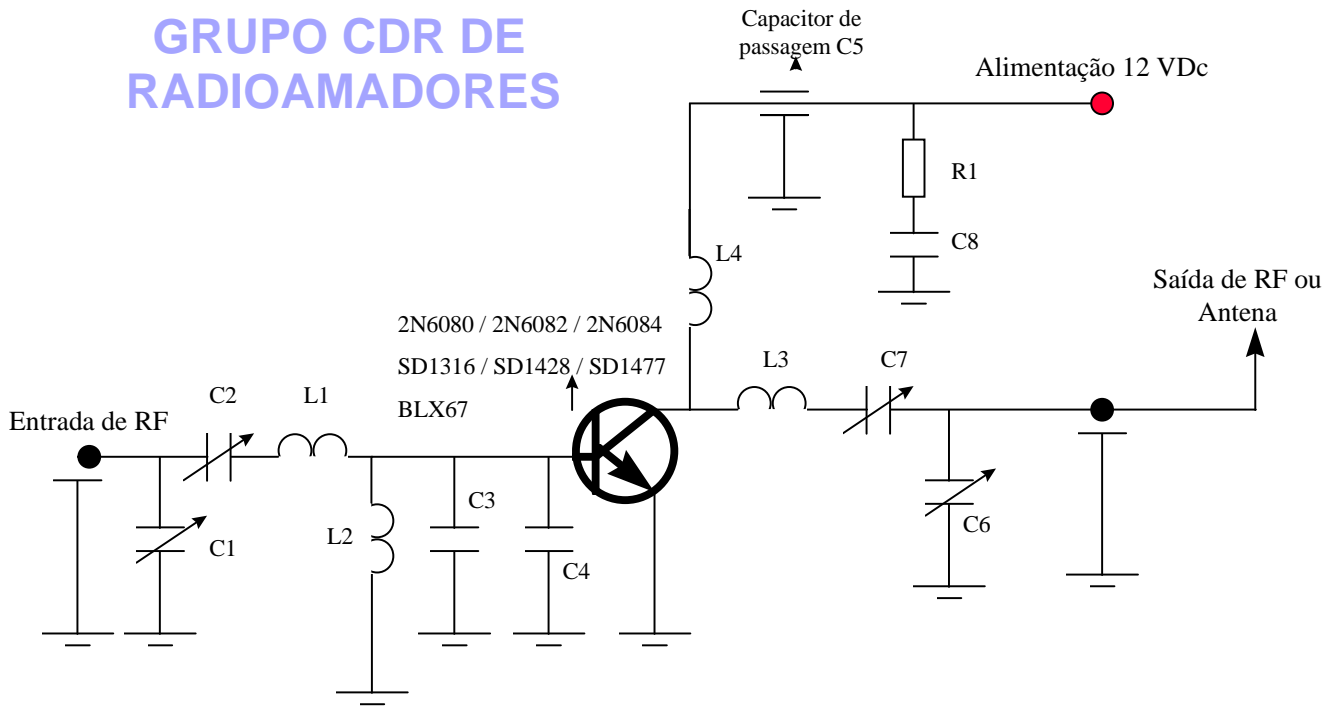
GRUPO CDR DE RADIOAMADORES

Capacitor de passagem C5

Alimentação 12 VDc

R1

C8

L4

Saída de RF ou Antena

2N6080 / 2N6082 / 2N6084

SD1316 / SD1428 / SD1477

BLX67

L3

C7

C2

L1

Entrada de RF

C3

C1

L2

C4

C6